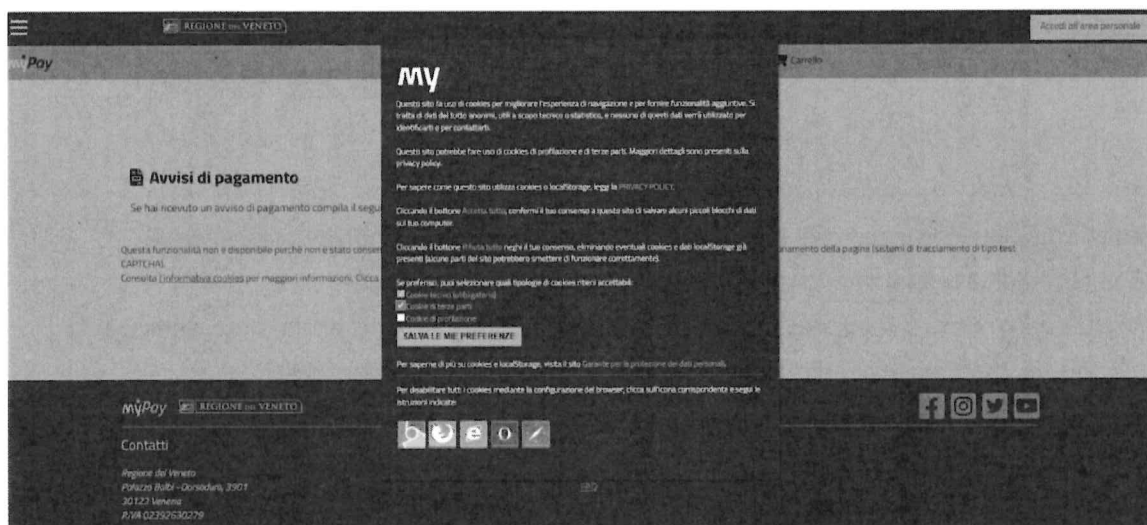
REGIONE DEL VENETO

Accedi all'area personale

MyPay

Carrello

Avvisi di pagamento

Se hai ricevuto un avviso di pagamento compila il segu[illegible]

Questa funzionalità non è disponibile perché non è stato conse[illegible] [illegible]namento della pagina (sistemi di tracciamento di tipo test CAPTCHA).
Consulta l'informativa cookies per maggiori informazioni. Clicca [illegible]

my

Questo sito fa uso di cookies per migliorare l'esperienza di navigazione e per fornire funzionalità aggiuntive. Si tratta di dati del tutto anonimi, utili a scopo tecnico o statistico, e nessuno di questi dati verrà utilizzato per identificarti o per contattarti.

Questo sito potrebbe fare uso di cookies di profilazione e di terze parti. Maggiori dettagli sono presenti sulla privacy policy.

Per sapere come questo sito utilizza cookies o localStorage, leggi la PRIVACY POLICY.

Cliccando il bottone Accetta tutto confermi il tuo consenso a questo sito di salvare alcuni piccoli blocchi di dati sul tuo computer.

Cliccando il bottone Rifiuta tutto neghi il tuo consenso, eliminando eventuali cookies e dati localStorage già presenti (alcune parti del sito potrebbero smettere di funzionare correttamente).

Se preferisci, puoi selezionare quali tipologie di cookies ritieni accettabili:
Cookie tecnici (obbligatori)
Cookie di terze parti
Cookie di profilazione

SALVA LE MIE PREFERENZE

Per saperne di più su cookies e localStorage, visita il sito Garante per la protezione dei dati personali.

Per disabilitare tutti i cookies mediante la configurazione del browser, clicca sull'icona corrispondente e segui le istruzioni indicate:

MyPay REGIONE DEL VENETO

Contatti

Regione del Veneto
Palazzo Balbi - Dorsoduro, 3901
30123 Venezia
P.IVA 02392630279

FAQ